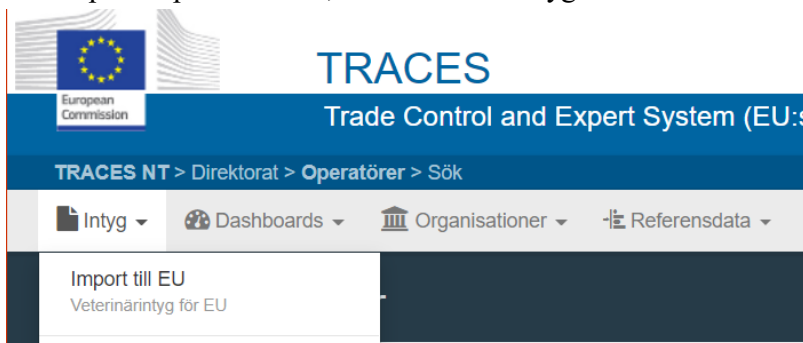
European Commission

TRACES

Trade Control and Expert System (EU:s

TRACES NT > Direktorat > Operatörer > Sök

Intyg ▾ Dashboards ▾ Organisationer ▾ Referensdata ▾

Import till EU
Veterinärintyg för EU